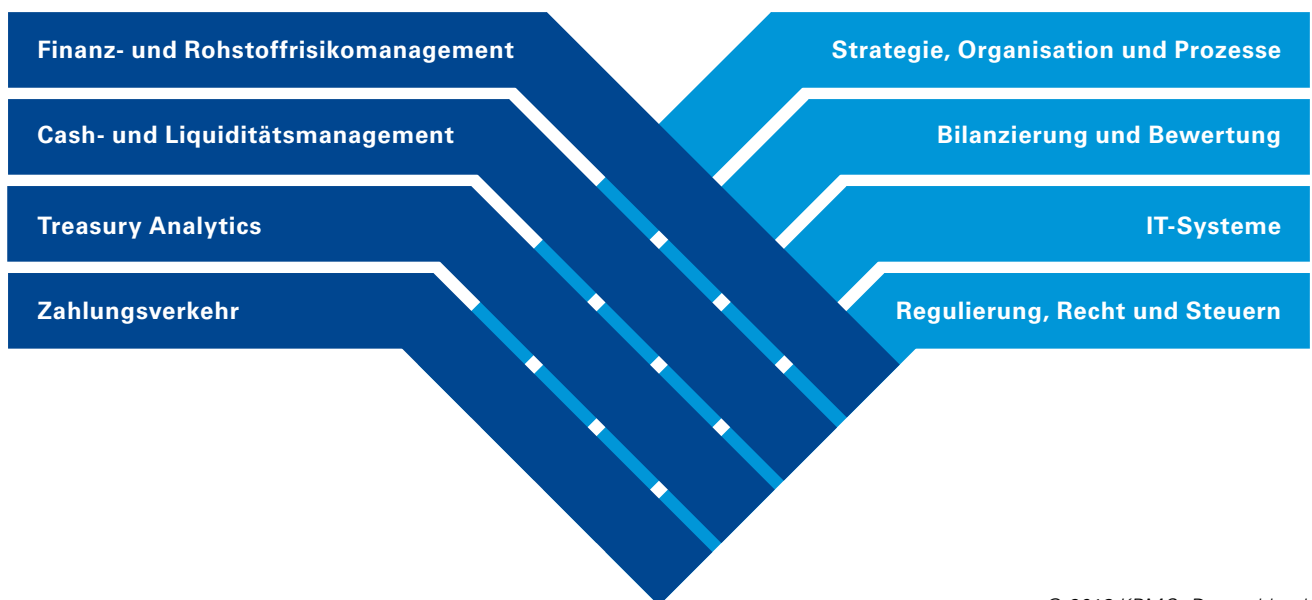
Finanz- und Rohstoffrisikomanagement

Cash- und Liquiditätsmanagement

Treasury Analytics

Zahlungsverkehr

Strategie, Organisation und Prozesse

Bilanzierung und Bewertung

IT-Systeme

Regulierung, Recht und Steuern

© 2013 KPMG, Deutschland